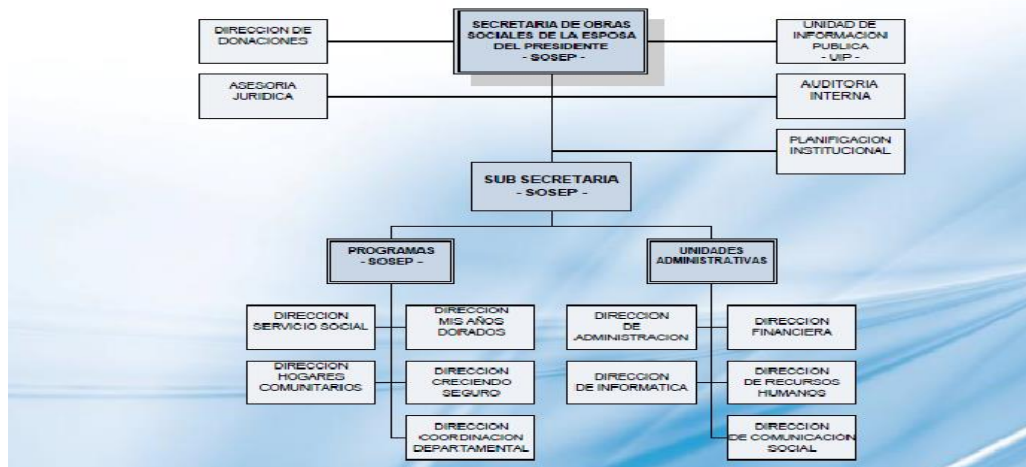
DIRECCION DE DONACIONES

SECRETARIA DE OBRAS SOCIALES DE LA ESPOSA DEL PRESIDENTE - SOSEP -

UNIDAD DE INFORMACION PUBLICA - UIP -

ASESORIA JURIDICA

AUDITORIA INTERNA

PLANIFICACION INSTITUCIONAL

SUB SECRETARIA - SOSEP -

PROGRAMAS - SOSEP -

UNIDADES ADMINISTRATIVAS

DIRECCION SERVICIO SOCIAL

DIRECCION MIS AÑOS DORADOS

DIRECCION HOGARES COMUNITARIOS

DIRECCION CRECIENDO SEGURO

DIRECCION COORDINACION DEPARTAMENTAL

DIRECCION DE ADMINISTRACION

DIRECCION FINANCIERA

DIRECCION DE INFORMATICA

DIRECCION DE RECURSOS HUMANOS

DIRECCION DE COMUNICACION SOCIAL